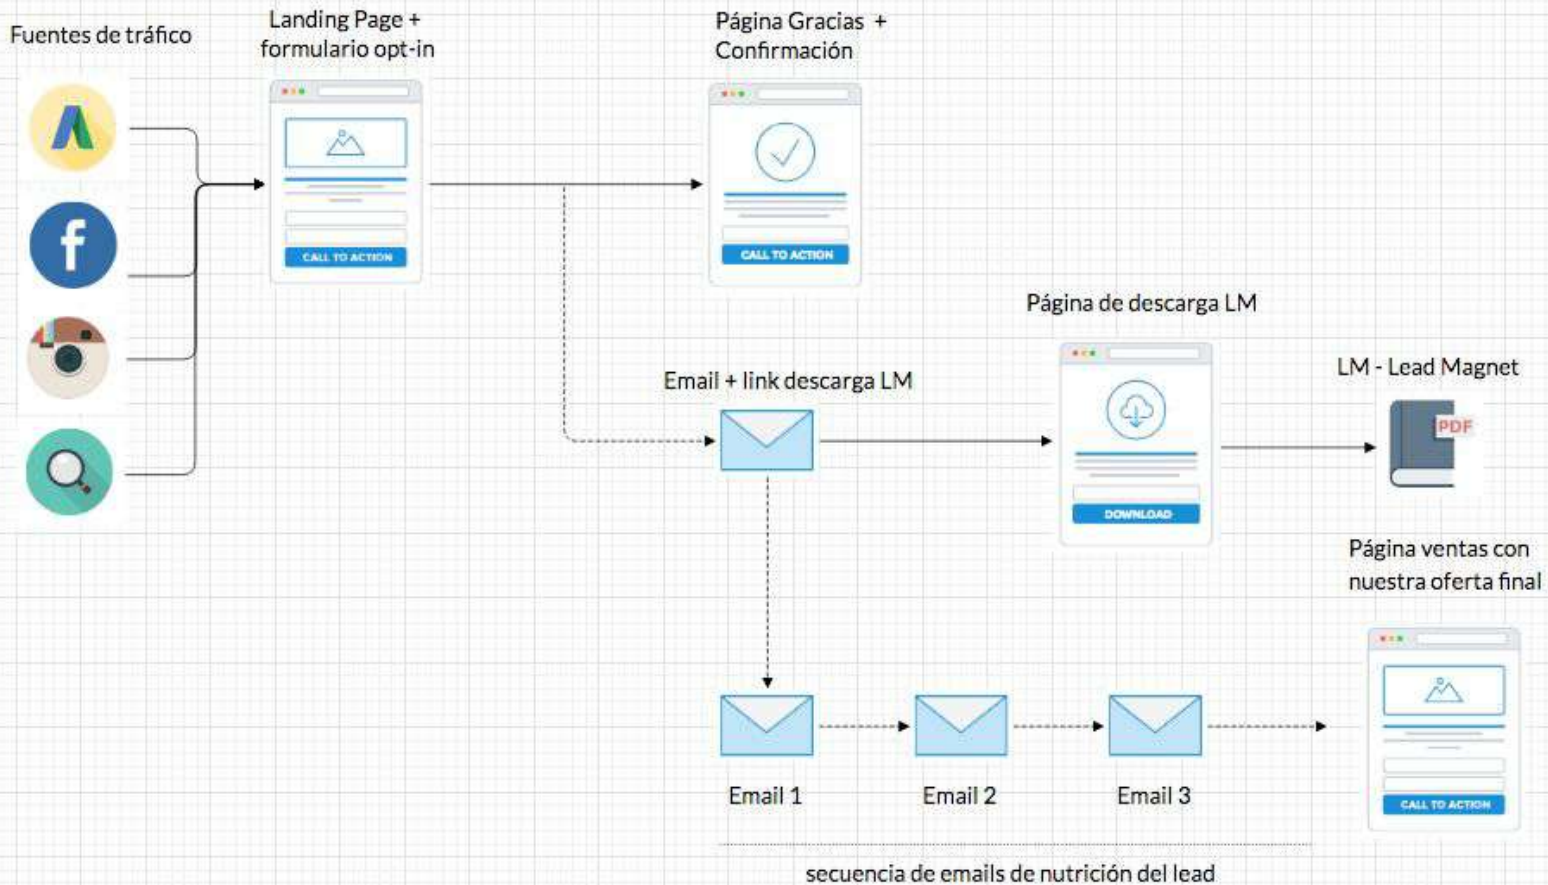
Fuentes de tráfico

Landing Page + formulario opt-in

CALL TO ACTION

Página Gracias + Confirmación

CALL TO ACTION

Página de descarga LM

Email + link descarga LM

DOWNLOAD

LM - Lead Magnet

PDF

Página ventas con nuestra oferta final

CALL TO ACTION

Email 1

Email 2

Email 3

secuencia de emails de nutrición del lead